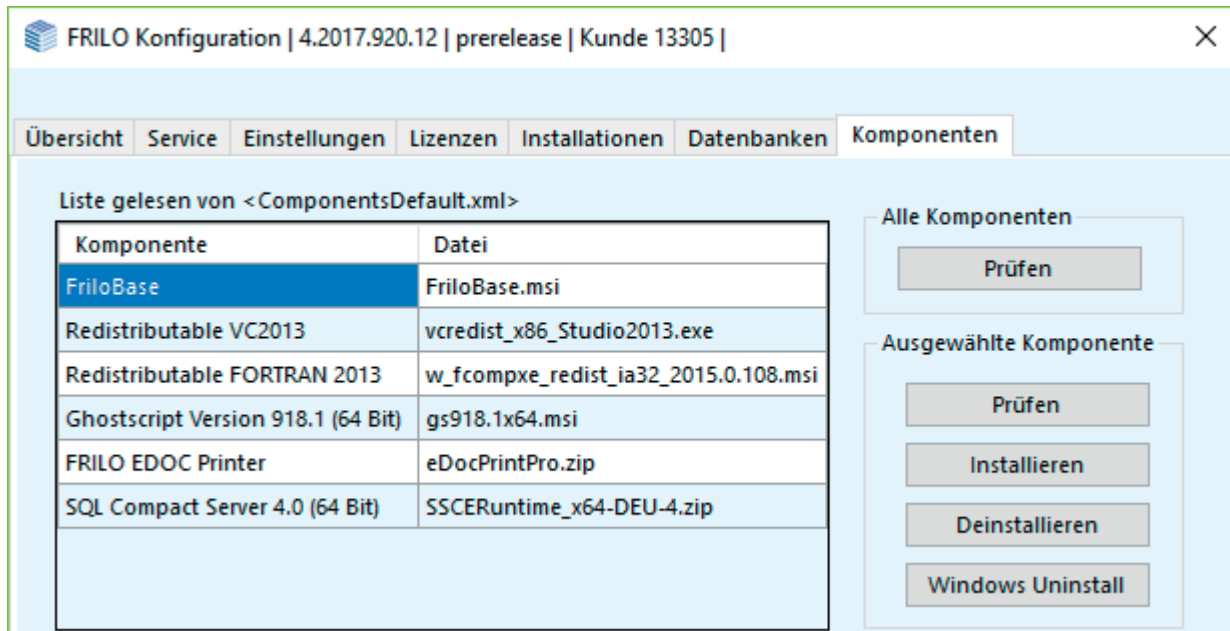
FRILO Konfiguration | 4.2017.920.12 | prerelease | Kunde 13305 |

×

Übersicht | Service | Einstellungen | Lizenzen | Installationen | Datenbanken | Komponenten

Liste gelesen von <ComponentsDefault.xml>

| Komponente | Datei |
|---|---|
| FriloBase | FriloBase.msi |
| Redistributable VC2013 | vcredist_x86_Studio2013.exe |
| Redistributable FORTRAN 2013 | w_fcompxe_redist_ia32_2015.0.108.msi |
| Ghostscript Version 918.1 (64 Bit) | gs918.1x64.msi |
| FRILO EDOC Printer | eDocPrintPro.zip |
| SQL Compact Server 4.0 (64 Bit) | SSCERuntime_x64-DEU-4.zip |

Alle Komponenten

Prüfen

Ausgewählte Komponente

Prüfen

Installieren

Deinstallieren

Windows Uninstall